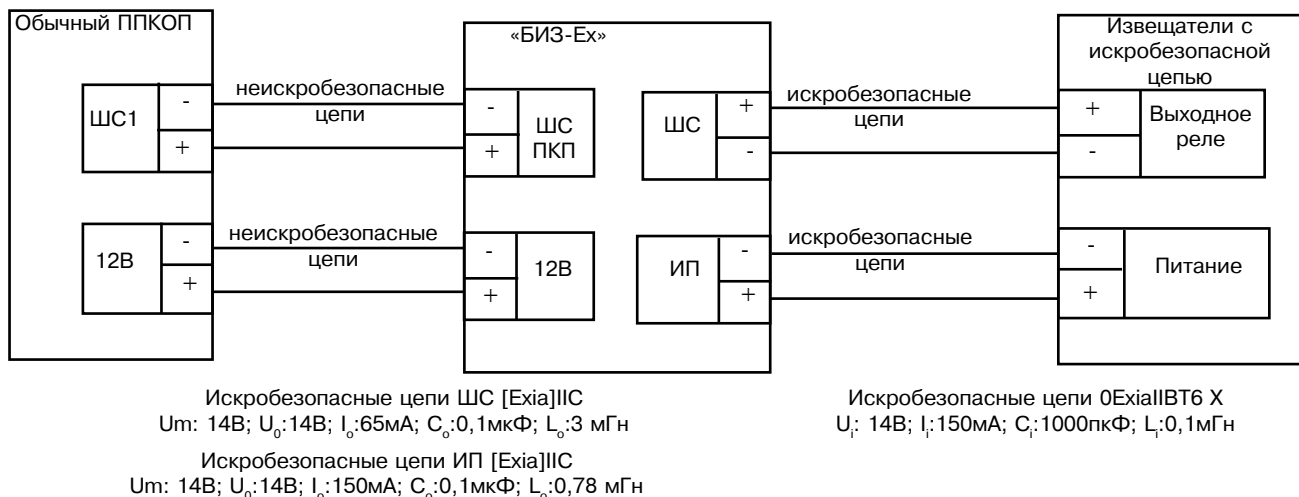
Обычный ППКОП

ШС1
-
+

неискробезопасные цепи

12В
-
+

неискробезопасные цепи

«БИЗ-Ех»

-
+
ШС ПКП

-
+
12В

ШС
+
-

ИП
-
+

искробезопасные цепи

искробезопасные цепи

Извещатели с искробезопасной цепью

+
-
Выходное реле

-
+
Питание

Искробезопасные цепи ШС [Exia]IIC
Um: 14В; $U_0$:14В; $I_o$:65мА; $C_o$:0,1мкФ; $L_o$:3 мГн

Искробезопасные цепи ИП [Exia]IIC
Um: 14В; $U_0$:14В; $I_o$:150мА; $C_o$:0,1мкФ; $L_o$:0,78 мГн

Искробезопасные цепи 0ExiaIIBT6 X
$U_i$: 14В; $I_i$:150мА; $C_i$:1000пкФ; $L_i$:0,1мГн